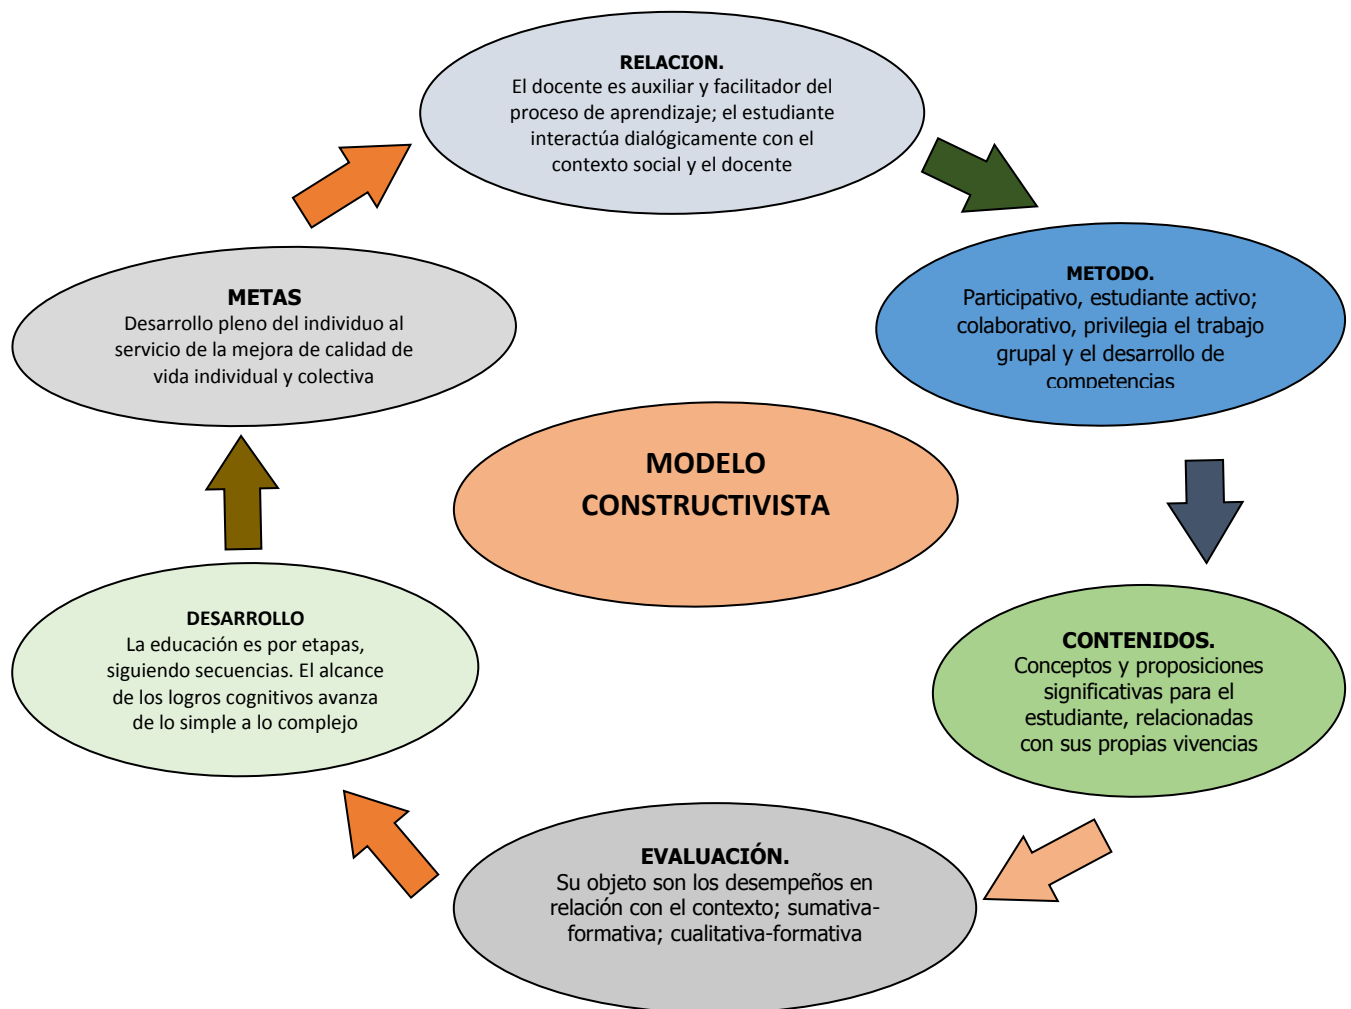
RELACION.
El docente es auxiliar y facilitador del proceso de aprendizaje; el estudiante interactúa dialógicamente con el contexto social y el docente

METODO.
Participativo, estudiante activo; colaborativo, privilegia el trabajo grupal y el desarrollo de competencias

CONTENIDOS.
Conceptos y proposiciones significativas para el estudiante, relacionadas con sus propias vivencias

EVALUACIÓN.
Su objeto son los desempeños en relación con el contexto; sumativa-formativa; cualitativa-formativa

DESARROLLO
La educación es por etapas, siguiendo secuencias. El alcance de los logros cognitivos avanza de lo simple a lo complejo

METAS
Desarrollo pleno del individuo al servicio de la mejora de calidad de vida individual y colectiva

MODELO CONSTRUCTIVISTA